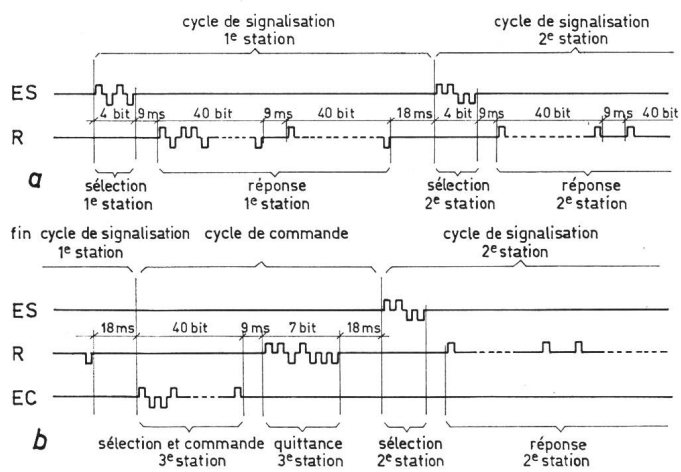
cycle de signalisation
1e station

cycle de signalisation
2e station

ES
R

4 bit 9 ms 40 bit 9 ms 40 bit 18 ms 4 bit 9 ms 40 bit 9 ms 9 ms

a

sélection
1e station

réponse
1e station

sélection
2e station

réponse
2e station

fin cycle de signalisation
1e station

cycle de commande

cycle de signalisation
2e station

ES
R
EC

18 ms 40 bit 9 ms 7 bit 18 ms

b

sélection et commande
3e station

quittance
3e station

sélection
2e station

réponse
2e station